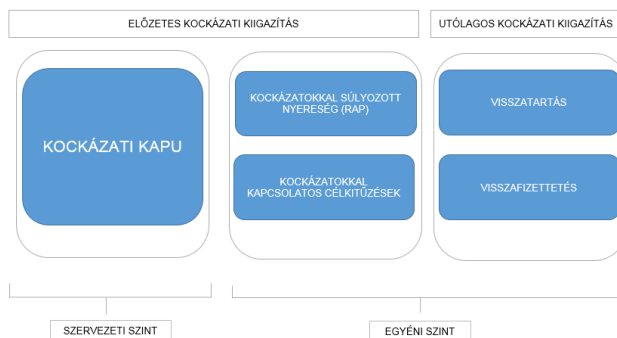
ELŐZETES KOCKÁZATI KIIGAZÍTÁS

UTÓLAGOS KOCKÁZATI KIIGAZÍTÁS

KOCKÁZATI KAPU

KOCKÁZATOKKAL SÚLYOZOTT NYERESÉG (RAP)

KOCKÁZATOKKAL KAPCSOLATOS CÉLKITŰZÉSEK

VISSZATARTÁS

VISSZAFIZETTETÉS

SZERVEZETI SZINT

EGYÉNI SZINT